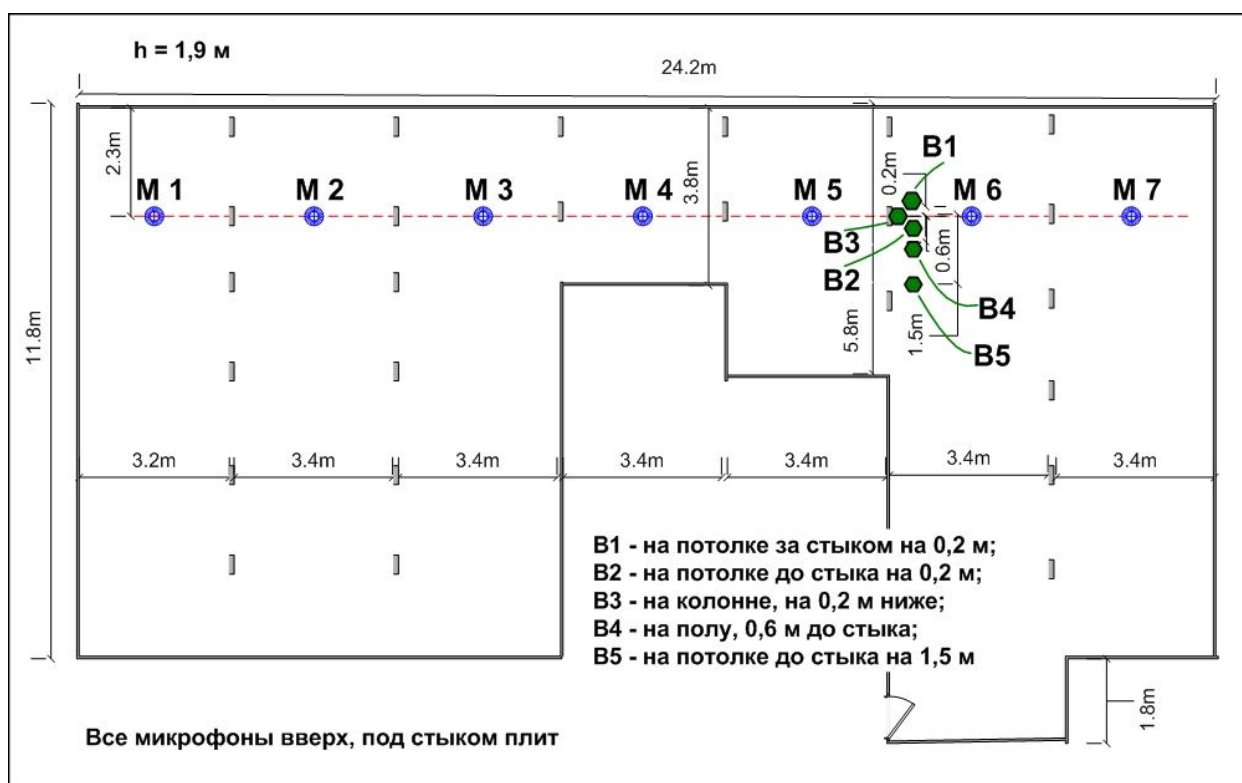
h = 1,9 м

24.2m

11.8m

2.3m

M 1

M 2

M 3

M 4

3.8m

M 5

0.2m

B1

M 6

M 7

B3

B2

0.6m

B4

5.8m

1.5m

B5

3.2m

3.4m

3.4m

3.4m

3.4m

3.4m

3.4m

B1 - на потолке за стыком на 0,2 м;
B2 - на потолке до стыка на 0,2 м;
B3 - на колонне, на 0,2 м ниже;
B4 - на полу, 0,6 м до стыка;
B5 - на потолке до стыка на 1,5 м

1.8m

Все микрофоны вверх, под стыком плит